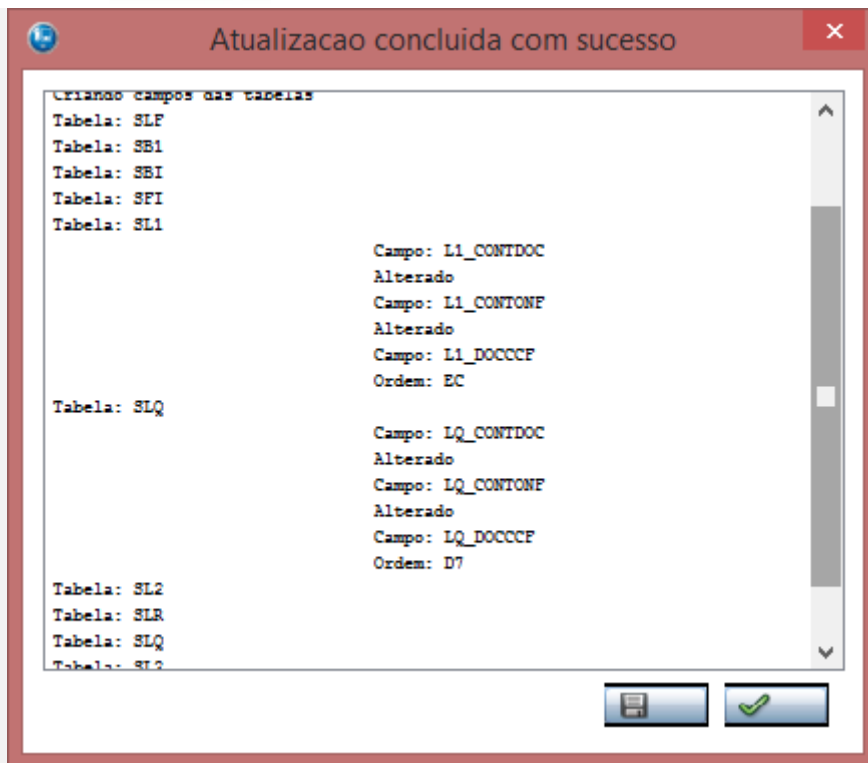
Atualizacao concluida com sucesso

Criando campos das tabelas
Tabela: SLF
Tabela: SB1
Tabela: SBI
Tabela: SFI
Tabela: SL1
Campo: L1_CONTDOC
Alterado
Campo: L1_CONTONF
Alterado
Campo: L1_DOCCCF
Ordem: EC
Tabela: SLQ
Campo: LQ_CONTDOC
Alterado
Campo: LQ_CONTONF
Alterado
Campo: LQ_DOCCCF
Ordem: D7
Tabela: SL2
Tabela: SLR
Tabela: SLQ
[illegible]